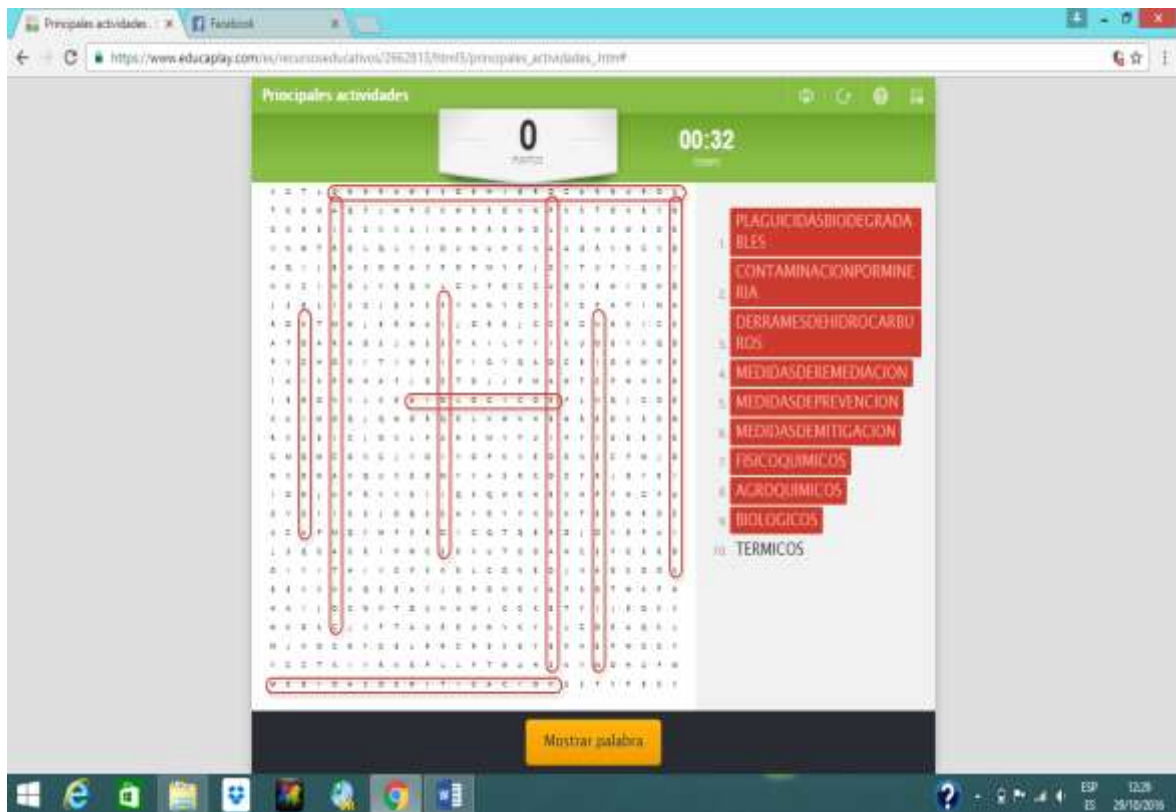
Principales actividades | Facebook

https://www.educaplay.com/es/recursoseducativos/2662813/html5/principales_actividades.htm#

Principales actividades

0
PUNTOS

00:32
TIEMPO

1. PLAGUICIDASBIODEGRADABLES
2. CONTAMINACIONPORMINERIA
3. DERRAMESDEHIDROCARBUROS
4. MEDIDASDEREMEDIACION
5. MEDIDASDEPREVENCION
6. MEDIDASDEMITIGACION
7. FISICOQUIMICOS
8. AGROQUIMICOS
9. BIOLOGICOS
10. TERMICOS

Mostrar palabra

ESP ES 12:29 29/10/2016